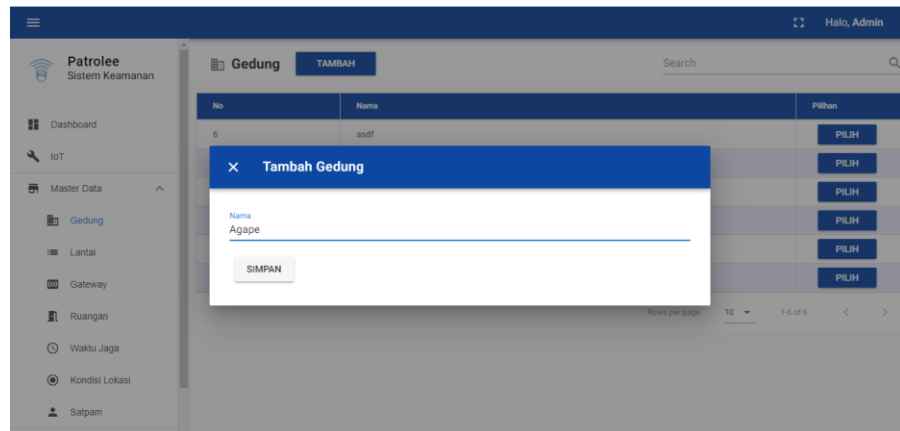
Halo, Admin

Patrolee
Sistem Keamanan

Dashboard
IoT
Master Data
Gedung
Lantai
Gateway
Ruangan
Waktu Jaga
Kondisi Lokasi
Satpam

Gedung TAMBAH

Search

| No | Nama | Pilihan |
|---|---|---|
| 6 | asdf | PILIH |
| | | PILIH |
| | | PILIH |
| | | PILIH |
| | | PILIH |
| | | PILIH |

Rows per page: 10 1-6 of 6

Tambah Gedung

Nama
Agape

SIMPAN